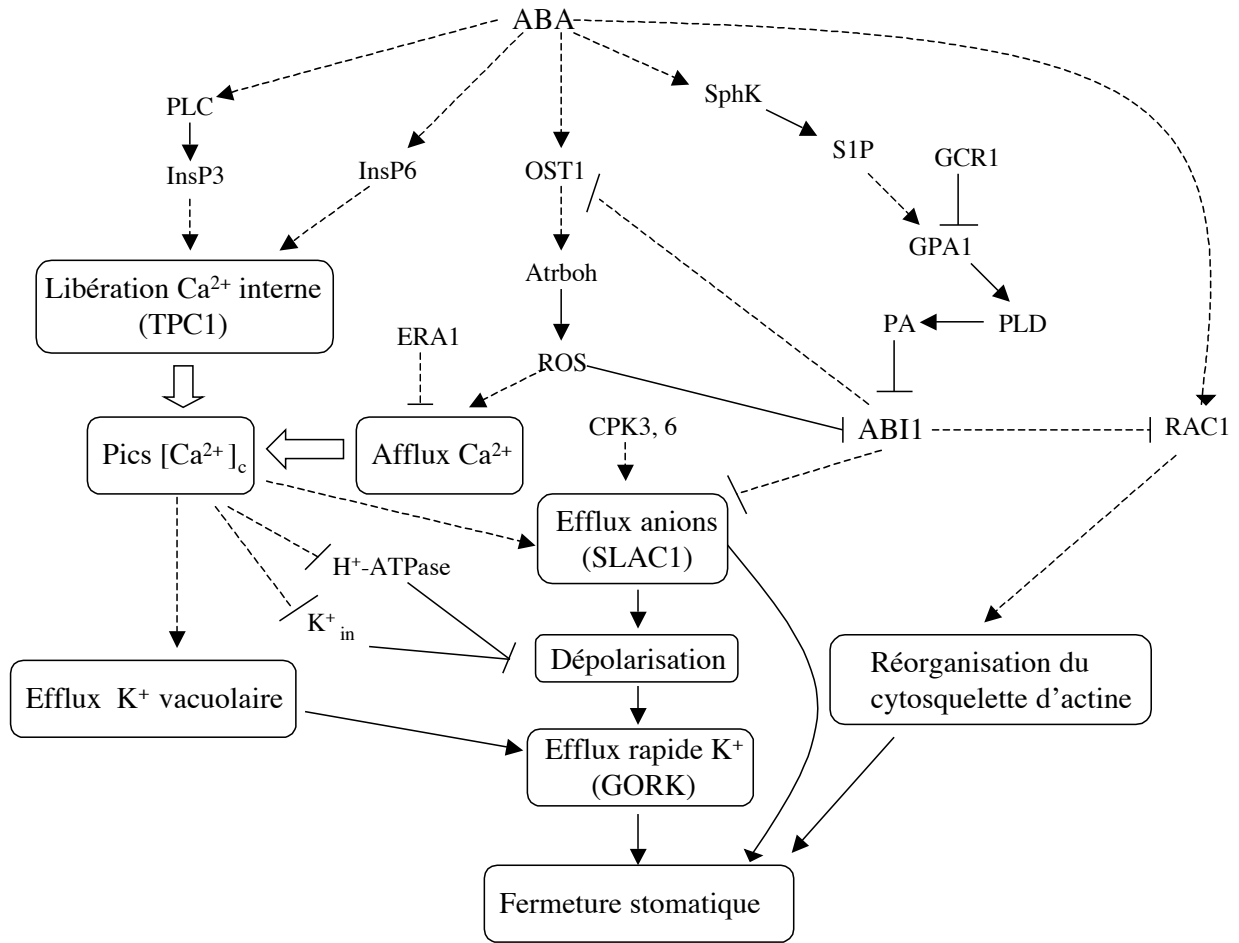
ABA

PLC

InsP3

InsP6

OST1

SphK

S1P

GCR1

GPA1

Atrboh

Libération $Ca^{2+}$ interne (TPC1)

ERA1

ROS

PA

PLD

Pics $[Ca^{2+}]_c$

Afflux $Ca^{2+}$

CPK3, 6

ABI1

RAC1

Efflux anions (SLAC1)

$H^+$-ATPase

$K^+_{in}$

Dépolarisation

Efflux $K^+$ vacuolaire

Réorganisation du cytosquelette d'actine

Efflux rapide $K^+$ (GORK)

Fermeture stomatique